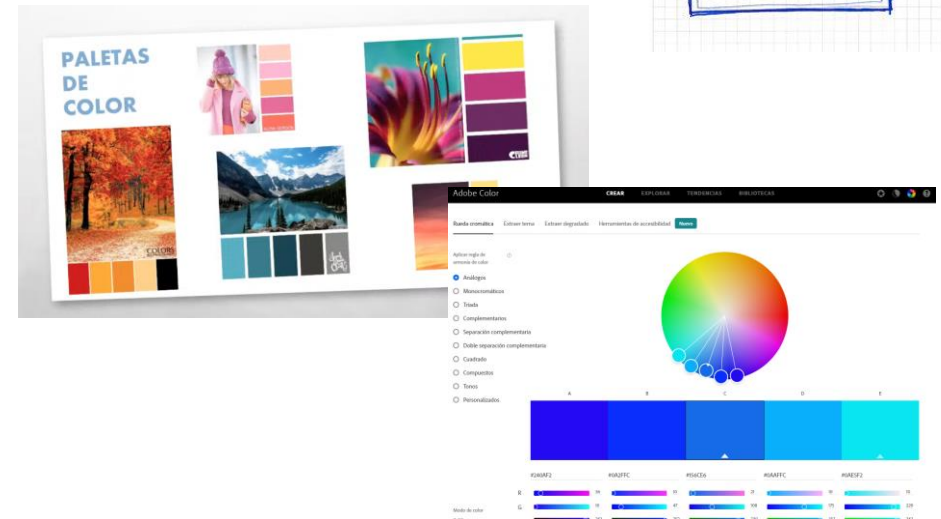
PALETAS DE COLOR

COLORS

Adobe Color
CREAR EXPLORAR TENDENCIAS BIBLIOTECAS

Rueda cromática Extraer tema Extraer degradado Herramientas de accesibilidad Nuevo

Aplicar regla de armonía de color

Análogos
Monocromático
Triada
Complementarios
Separación complementaria
Doble separación complementaria
Cuadrado
Compuestos
Tonos
Personalizados

A B C D E

#240AF2 #0A2FFC #1E6CE6 #0AAFFC #0AE5F2

R
G

Modo de color